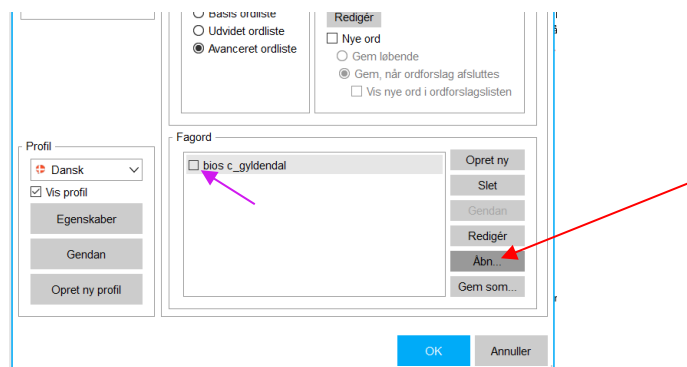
Basis ordliste
Udvidet ordliste
Avanceret ordliste

Redigér
Nye ord
Gem løbende
Gem, når ordforslag afsluttes
Vis nye ord i ordforslagslisten

Profil
Dansk
Vis profil
Egenskaber
Gendan
Opret ny profil

Fagord
bios c_gyldendal
Opret ny
Slet
Gendan
Redigér
Åbn...
Gem som...

OK
Annuller